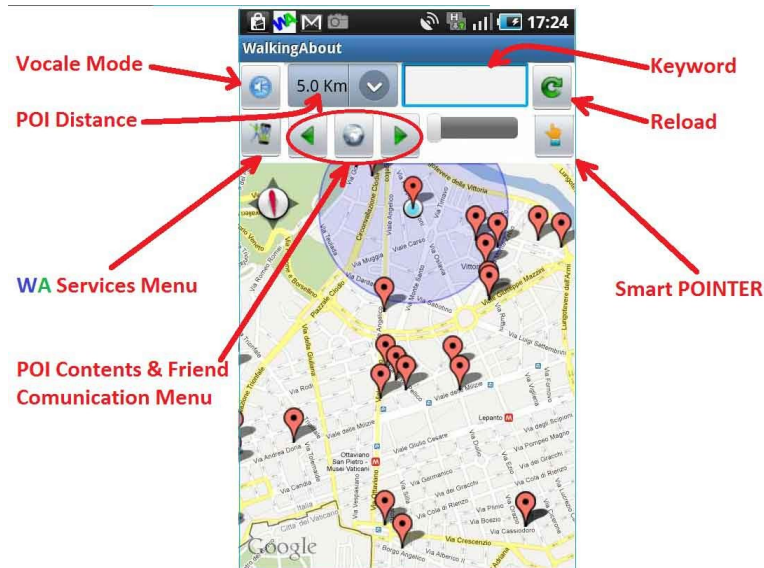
17:24

WalkingAbout

Vocale Mode

5.0 Km

Keyword

POI Distance

Reload

WA Services Menu

Smart POINTER

POI Contents & Friend Comunication Menu

Via Germanico

Via Cola di Rienzo

Lepanto

Ottaviano San Pietro - Musei Vaticani

Via Crescenzio

Città del Vaticano

Google